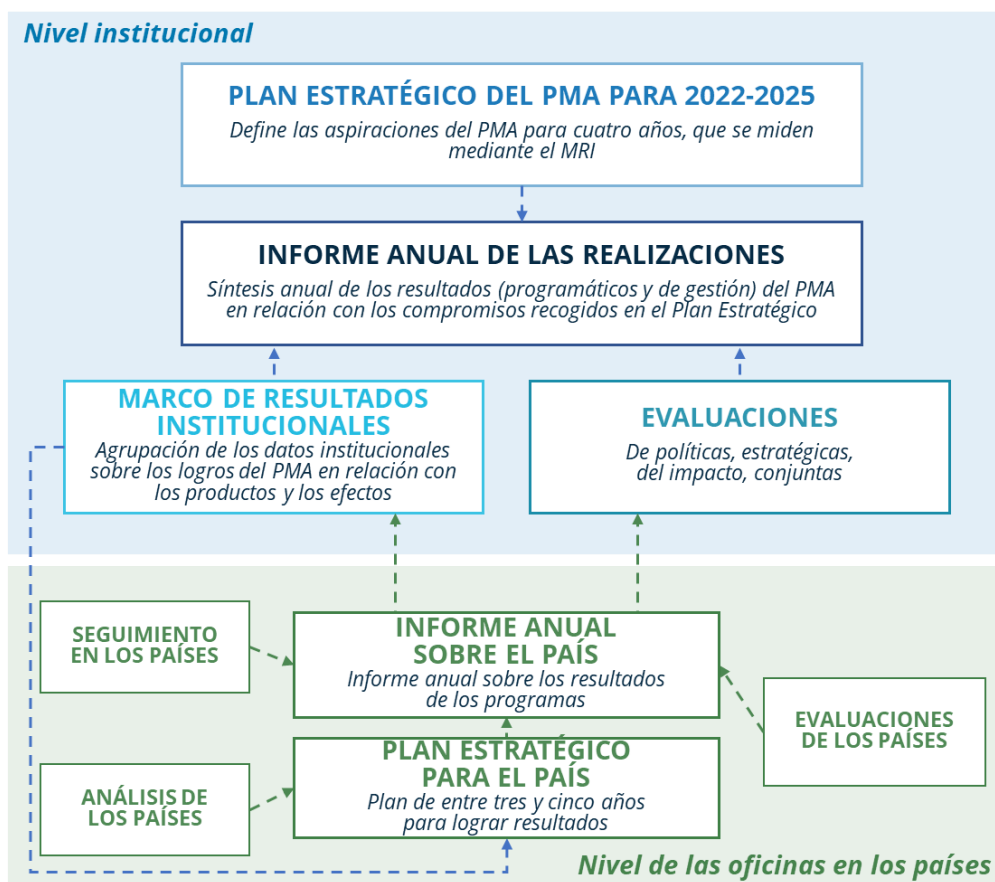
Nivel institucional

PLAN ESTRATÉGICO DEL PMA PARA 2022-2025
Define las aspiraciones del PMA para cuatro años, que se miden mediante el MRI

INFORME ANUAL DE LAS REALIZACIONES
Síntesis anual de los resultados (programáticos y de gestión) del PMA en relación con los compromisos recogidos en el Plan Estratégico

MARCO DE RESULTADOS INSTITUCIONALES
Agrupación de los datos institucionales sobre los logros del PMA en relación con los productos y los efectos

EVALUACIONES
De políticas, estratégicas, del impacto, conjuntas

SEGUIMIENTO EN LOS PAÍSES

INFORME ANUAL SOBRE EL PAÍS
Informe anual sobre los resultados de los programas

EVALUACIONES DE LOS PAÍSES

ANÁLISIS DE LOS PAÍSES

PLAN ESTRATÉGICO PARA EL PAÍS
Plan de entre tres y cinco años para lograr resultados

Nivel de las oficinas en los países